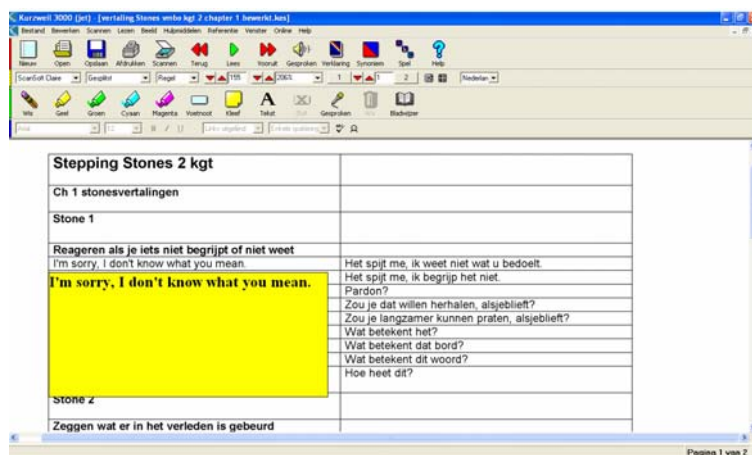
Kurzweil 3000 (jet) - [vertaling Stones embo kgt 2 chapter 1 bewerkt.kes]

Bestand Bewerken Scannen Lezen Beeld Hulpmiddelen Referentie Venster Online Help

Nieuw Open Opslaan Afdrukken Scannen Terug Lees Vooruit Gesproken Vertaling Synoniem Spel Help

ScanSoft Claire Gesplitst Regel 155 206% 1 2 Nederlan

Wis Geel Groen Cyaan Magenta Voetnoot Kleef Tekst Stuit Gesproken Wis Bladwijzer

Arial 12 B I U Links uitgelijnd Enkele spatiëring

| Stepping Stones 2 kgt | |
|---|---|
| Ch 1 stonesvertalingen | |
| Stone 1 | |
| Reageren als je iets niet begrijpt of niet weet | |
| I'm sorry, I don't know what you mean. | Het spijt me, ik weet niet wat u bedoelt. |
| | Het spijt me, ik begrijp het niet. |
| | Pardon? |
| | Zou je dat willen herhalen, alsjeblieft? |
| | Zou je langzamer kunnen praten, alsjeblieft? |
| | Wat betekent het? |
| | Wat betekent dat bord? |
| | Wat betekent dit woord? |
| | Hoe heet dit? |
| Stone 2 | |
| Zeggen wat er in het verleden is gebeurd | |

I'm sorry, I don't know what you mean.

Pagina 1 van 2